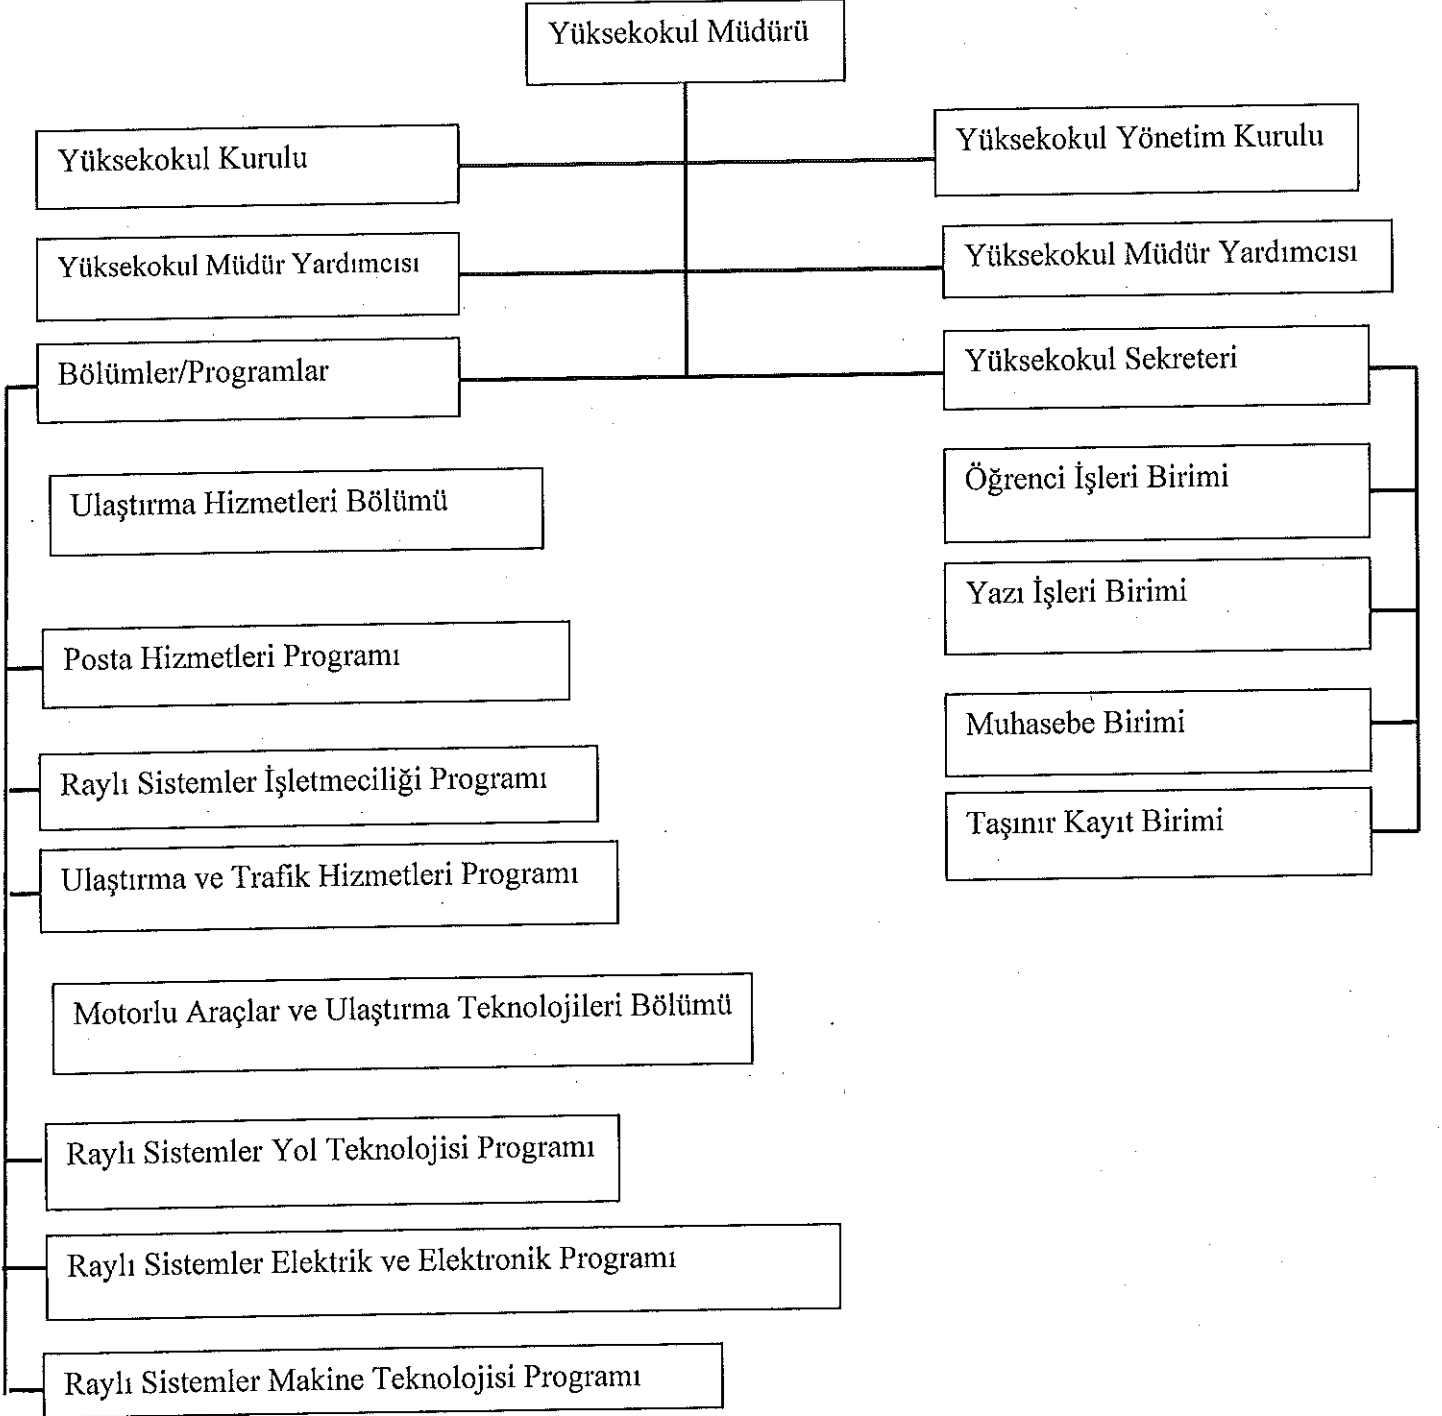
Yüksekokul Müdürü

Yüksekokul Kurulu

Yüksekokul Yönetim Kurulu

Yüksekokul Müdür Yardımcısı

Yüksekokul Müdür Yardımcısı

Bölümler/Programlar

Yüksekokul Sekreteri

Ulaştırma Hizmetleri Bölümü

Öğrenci İşleri Birimi

Yazı İşleri Birimi

Posta Hizmetleri Programı

Muhasebe Birimi

Raylı Sistemler İşletmeciliği Programı

Taşınır Kayıt Birimi

Ulaştırma ve Trafik Hizmetleri Programı

Motorlu Araçlar ve Ulaştırma Teknolojileri Bölümü

Raylı Sistemler Yol Teknolojisi Programı

Raylı Sistemler Elektrik ve Elektronik Programı

Raylı Sistemler Makine Teknolojisi Programı